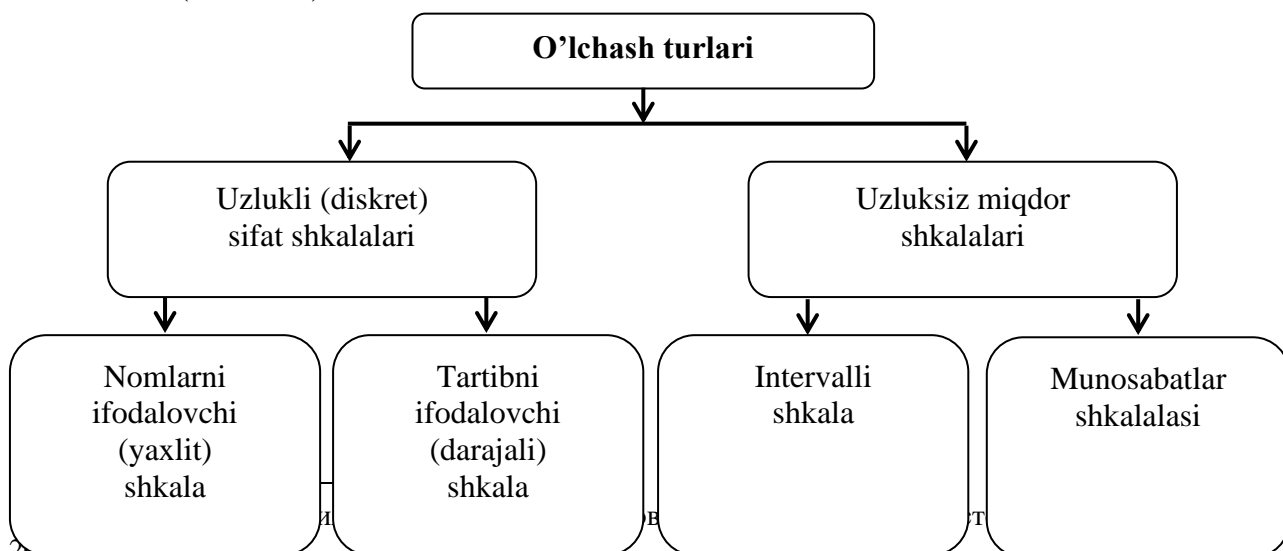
O’lchash turlari

Uzlukli (diskret) sifat shkalalari

Uzluksiz miqdor shkalalari

Nomlarni ifodalovchi (yaxlit) shkala

Tartibni ifodalovchi (darajali) shkala

Intervalli shkala

Munosabatlar shkalalasi